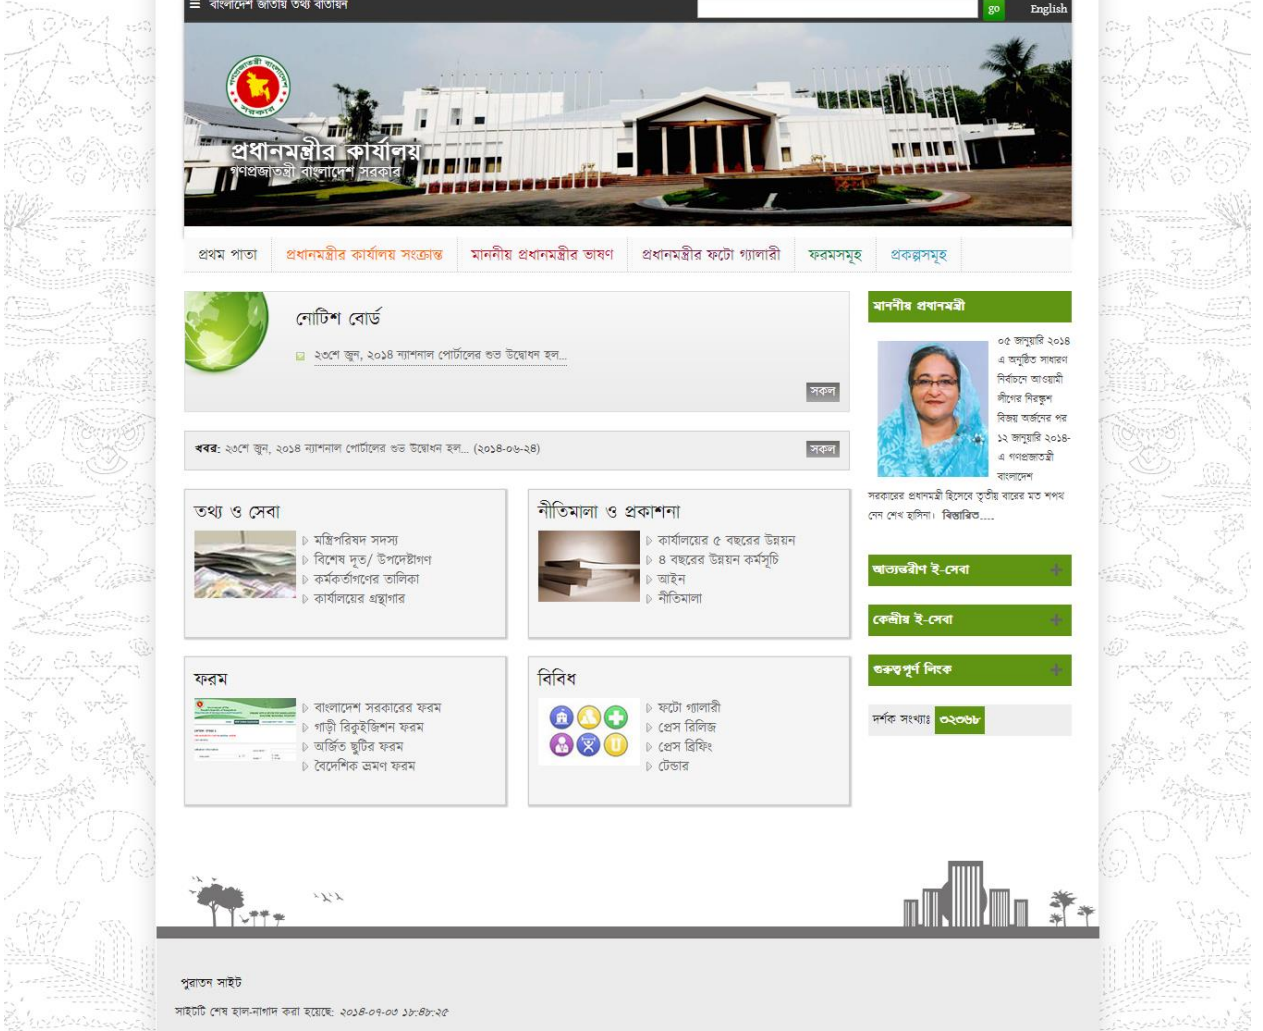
≡ বাংলাদেশ জাতীয় তথ্য বাতায়ন
go English

প্রধানমন্ত্রীর কার্যালয়
গণপ্রজাতন্ত্রী বাংলাদেশ সরকার

প্রথম পাতা | প্রধানমন্ত্রীর কার্যালয় সংক্রান্ত | মাননীয় প্রধানমন্ত্রীর ভাষণ | প্রধানমন্ত্রীর ফটো গ্যালারী | ফরমসমূহ | প্রকল্পসমূহ

নোটিশ বোর্ড
২৩শে জুন, ২০১৪ ন্যাশনাল পোর্টালের শুভ উদ্বোধন হল...
সকল

খবর: ২৩শে জুন, ২০১৪ ন্যাশনাল পোর্টালের শুভ উদ্বোধন হল... (২০১৪-০৬-২৪)
সকল

তথ্য ও সেবা
মন্ত্রিপরিষদ সদস্য
বিশেষ দূত/ উপদেষ্টাগণ
কর্মকর্তাগণের তালিকা
কার্যালয়ের গ্রন্থাগার

নীতিমালা ও প্রকাশনা
কার্যালয়ের ৫ বছরের উন্নয়ন
৪ বছরের উন্নয়ন কর্মসূচি
আইন
নীতিমালা

ফরম
বাংলাদেশ সরকারের ফরম
গাড়ী রিকুইজিশন ফরম
অর্জিত ছুটির ফরম
বৈদেশিক ভ্রমণ ফরম

বিবিধ
ফটো গ্যালারী
প্রেস রিলিজ
প্রেস ব্রিফিং
টেন্ডার

মাননীয় প্রধানমন্ত্রী
০৫ জানুয়ারি ২০১৪ এ অনুষ্ঠিত সাধারন নির্বাচনে আওয়ামী লীগের নিরঙ্কুশ বিজয় অর্জনের পর ১২ জানুয়ারি ২০১৪-এ গণপ্রজাতন্ত্রী বাংলাদেশ সরকারের প্রধানমন্ত্রী হিসেবে তৃতীয় বারের মত শপথ নেন শেখ হাসিনা। বিস্তারিত....

আভ্যন্তরীণ ই-সেবা +
কেন্দ্রীয় ই-সেবা +
গুরুত্বপূর্ণ লিংক +

দর্শক সংখ্যাঃ ৩২০৬৮

পুরাতন সাইট
সাইটটি শেষ হাল-নাগাদ করা হয়েছে: ২০১৪-০৭-০৩ ১৮:৪৮:২৫